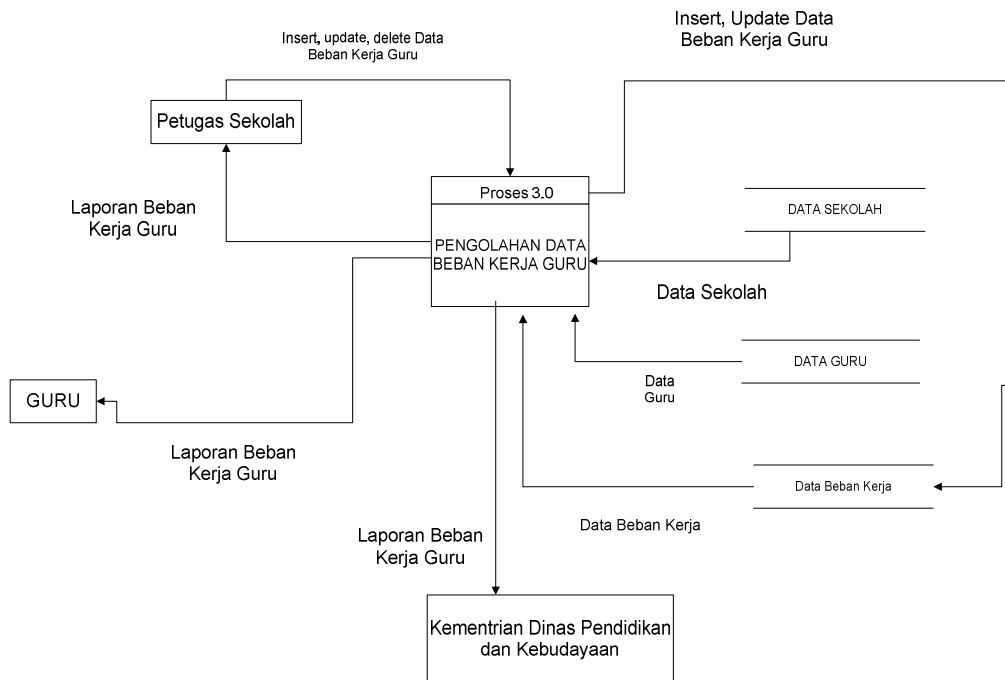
Insert, Update Data Beban Kerja Guru

Insert, update, delete Data Beban Kerja Guru

Petugas Sekolah

Laporan Beban Kerja Guru

Proses 3.0

PENGOLAHAN DATA BEBAN KERJA GURU

DATA SEKOLAH

Data Sekolah

DATA GURU

Data Guru

GURU

Laporan Beban Kerja Guru

Data Beban Kerja

Data Beban Kerja

Laporan Beban Kerja Guru

Kementrian Dinas Pendidikan dan Kebudayaan